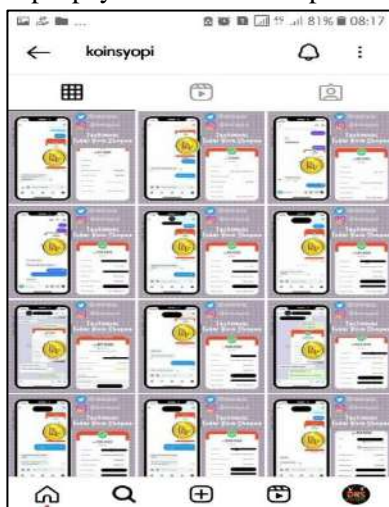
81% 08:17

koinsyopi

Testimoni Sukses Shopee

Testimoni Sukses Shopee

Testimoni Sukses Shopee

Testimoni Sukses Shopee

Testimoni Sukses Shopee

Testimoni Sukses Shopee

Testimoni Sukses Shopee

Testimoni Sukses Shopee

Testimoni Sukses Shopee

Testimoni Sukses Shopee

Testimoni Sukses Shopee

Testimoni Sukses Shopee